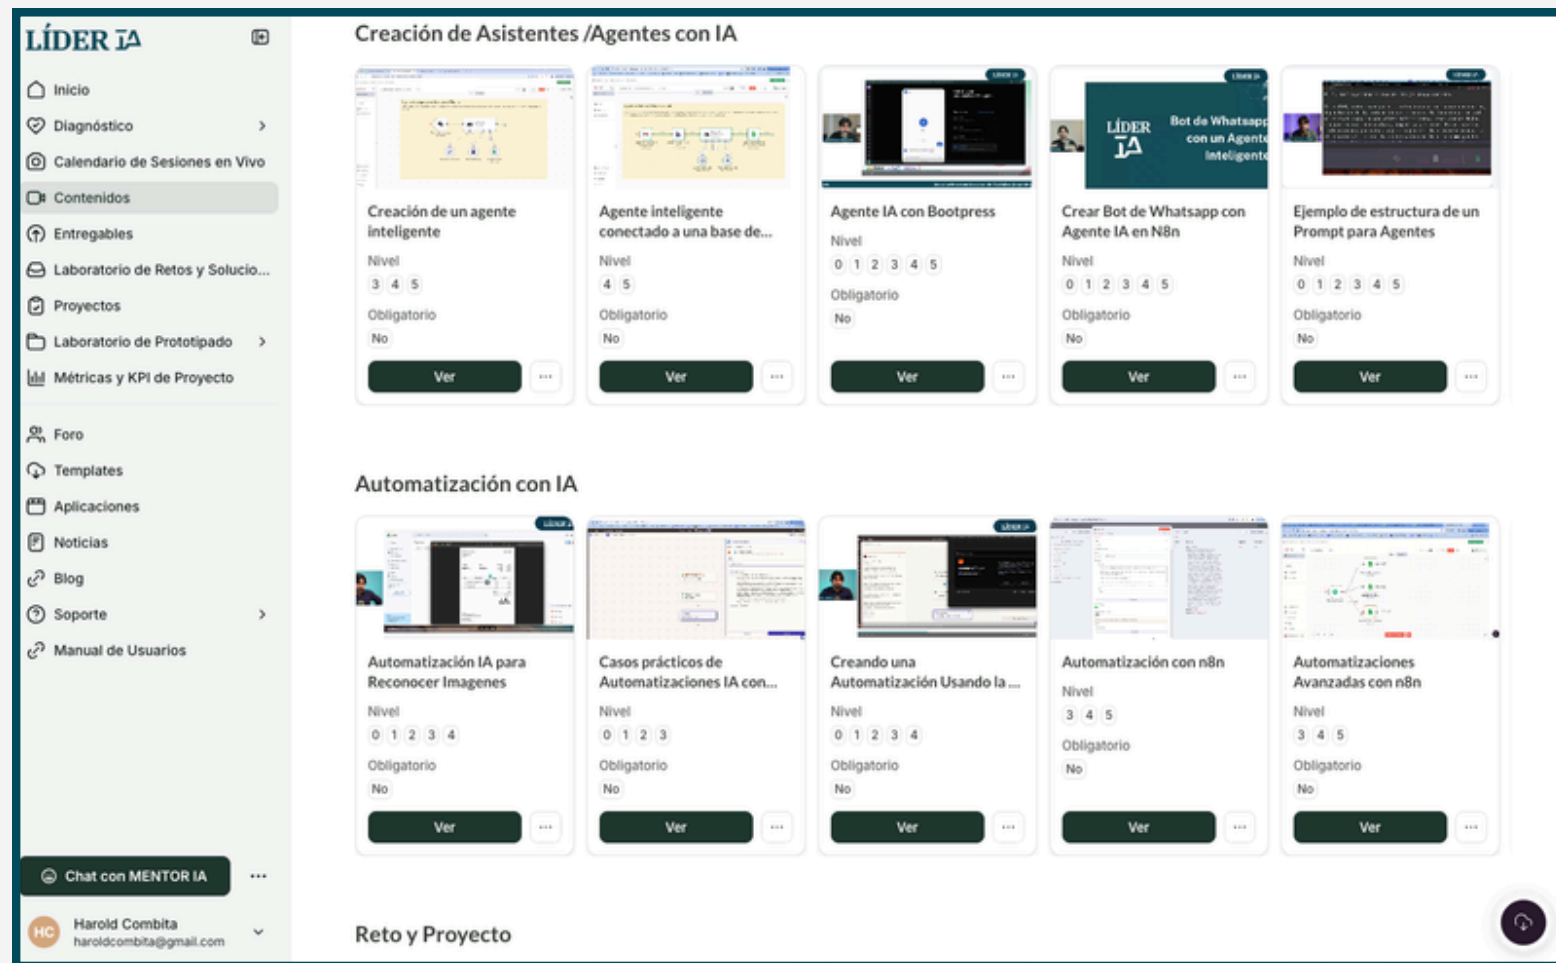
LÍDER IA

Inicio
Diagnóstico
Calendario de Sesiones en Vivo
Contenidos
Entregables
Laboratorio de Retos y Solucio...
Proyectos
Laboratorio de Prototipado
Métricas y KPI de Proyecto
Foro
Templates
Aplicaciones
Noticias
Blog
Soporte
Manual de Usuarios

Chat con MENTOR IA ...

HC Harold Combita
haroldcombita@gmail.com

Creación de Asistentes /Agentes con IA

Creación de un agente inteligente
Nivel
3 4 5
Obligatorio
No
Ver ...

Agente inteligente conectado a una base de...
Nivel
4 5
Obligatorio
No
Ver ...

Agente IA con Bootpress
Nivel
0 1 2 3 4 5
Obligatorio
No
Ver ...

LÍDER IA Bot de Whatsapp con un Agente Inteligente
Crear Bot de Whatsapp con Agente IA en N8n
Nivel
0 1 2 3 4 5
Obligatorio
No
Ver ...

Ejemplo de estructura de un Prompt para Agentes
Nivel
0 1 2 3 4 5
Obligatorio
No
Ver ...

Automatización con IA

Automatización IA para Reconocer Imagenes
Nivel
0 1 2 3 4
Obligatorio
No
Ver ...

Casos prácticos de Automatizaciones IA con...
Nivel
0 1 2 3
Obligatorio
No
Ver ...

Creando una Automatización Usando la ...
Nivel
0 1 2 3 4
Obligatorio
No
Ver ...

Automatización con n8n
Nivel
3 4 5
Obligatorio
No
Ver ...

Automatizaciones Avanzadas con n8n
Nivel
3 4 5
Obligatorio
No
Ver ...

Reto y Proyecto